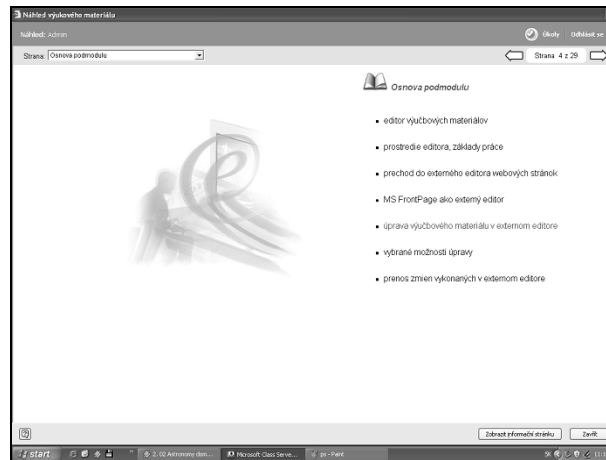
Náhled výukového materiálu

Náhled: Admin

Úkoly Odhlásit se

Strana: Osnova podmodulu

Strana 4 z 29

Osnova podmodulu

- editor výučbových materiálov
- prostredie editora, základy práce
- prechod do externého editora webových stránok
- MS FrontPage ako externý editor
- úprava výučbového materiálu v externom editore
- vybrané možnosti úpravy
- prenos zmien vykonaných v externom editore

Zobrazit informační stránku

Zavřít

start

2. 02 Astronomy dom...

Microsoft Class Serve...

pz - Paint

SK